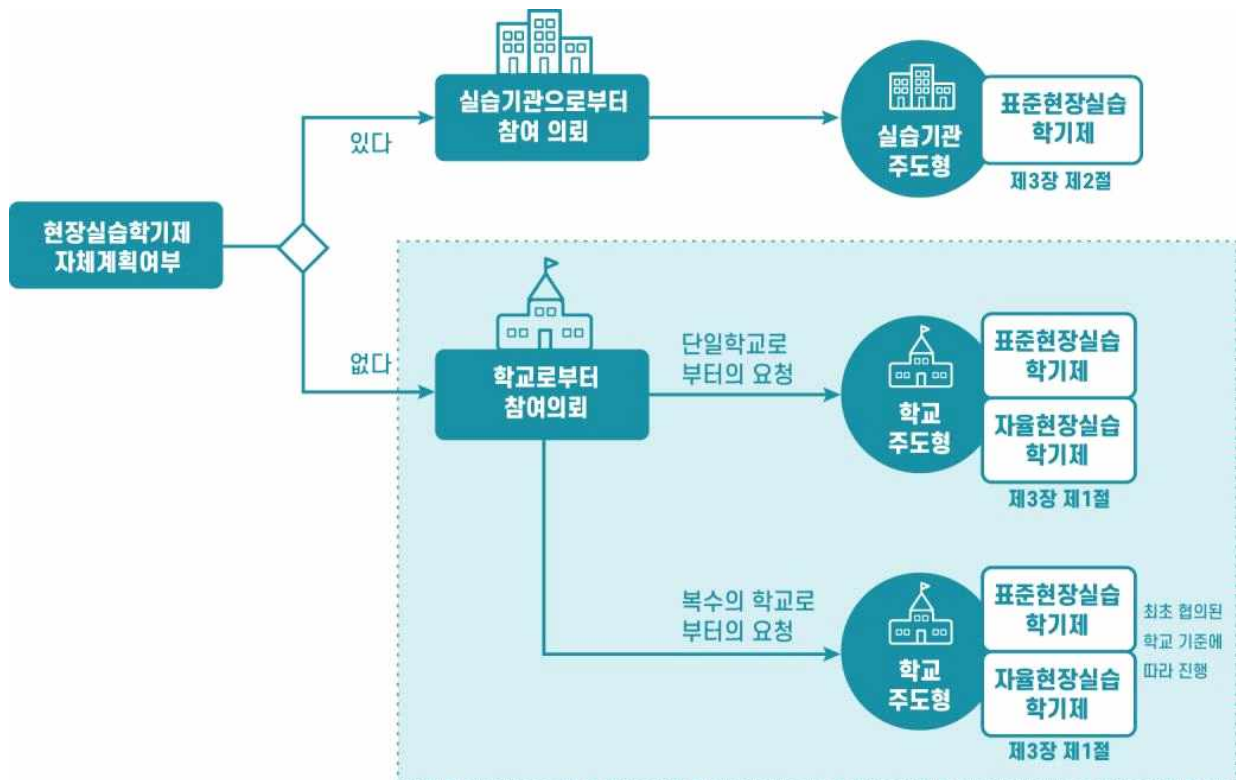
현장실습학기제 자체계획여부

있다

실습기관으로부터 참여 의뢰

실습기관 주도형

표준현장실습 학기제

제3장 제2절

없다

학교로부터 참여의뢰

단일학교로 부터의 요청

학교 주도형

표준현장실습 학기제

자율현장실습 학기제

제3장 제1절

복수의 학교로 부터의 요청

학교 주도형

표준현장실습 학기제

자율현장실습 학기제

최초 협의된 학교 기준에 따라 진행

제3장 제1절